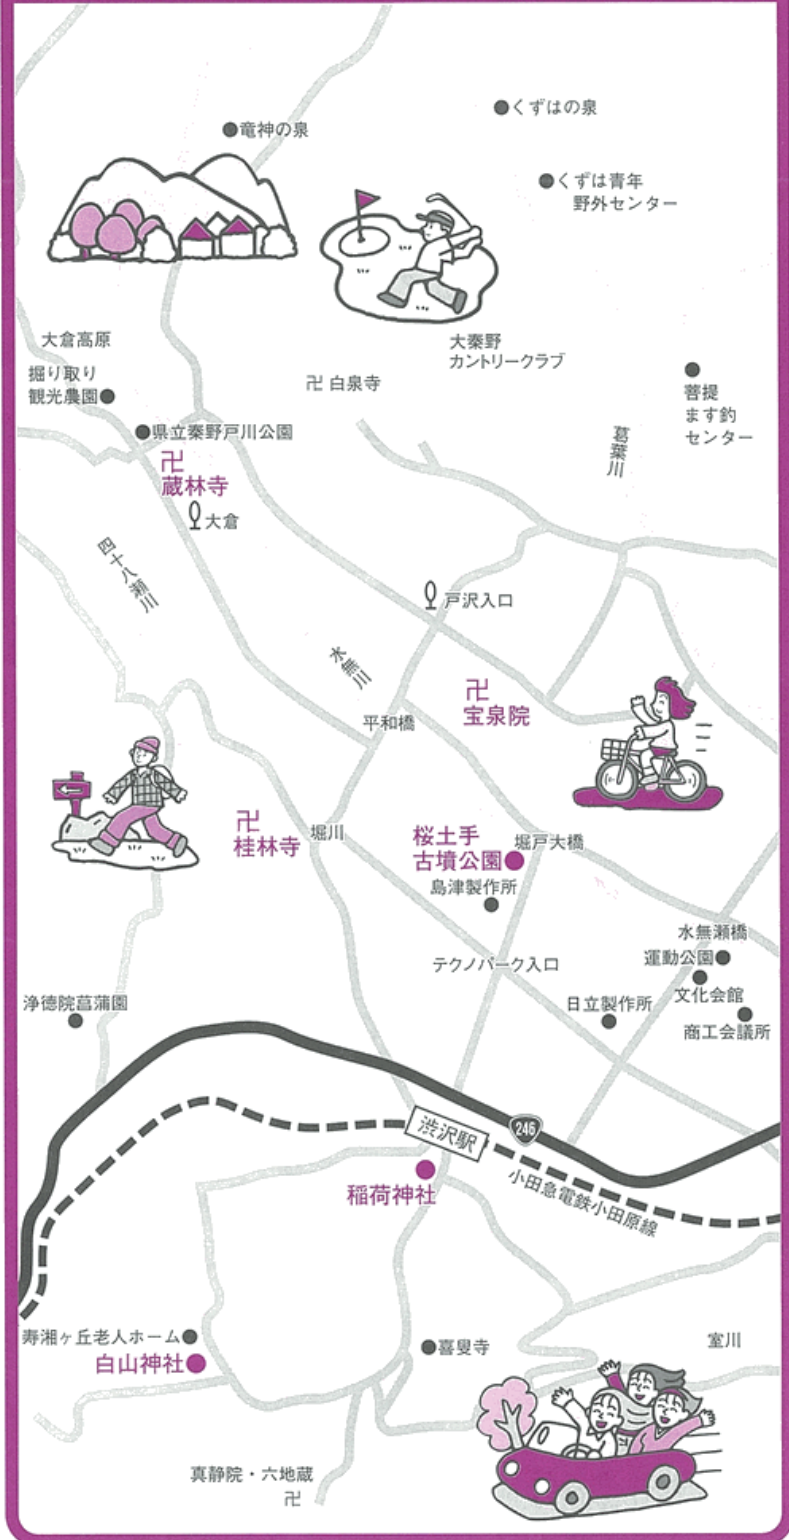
くずはの泉
竜神の泉
くずは青年野外センター
大倉高原
大秦野カントリークラブ
掘り取り観光農園
卍 白泉寺
菩提ます釣センター
県立秦野戸川公園
葛葉川
卍 蔵林寺
大倉
四十八瀬川
戸沢入口
水無川
卍 宝泉院
平和橋
卍 桂林寺
堀川
桜土手古墳公園
堀戸大橋
島津製作所
水無瀬橋
運動公園
テクノパーク入口
文化会館
浄徳院菖蒲園
日立製作所
商工会議所
渋沢駅
246
稲荷神社
小田急電鉄小田原線
寿湘ヶ丘老人ホーム
白山神社
喜叟寺
室川
真静院・六地蔵
卍